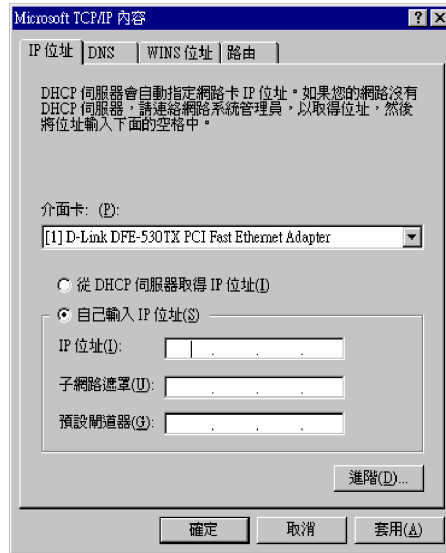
Microsoft TCP/IP 內容

? X

IP 位址 | DNS | WINS 位址 | 路由

DHCP 伺服器會自動指定網路卡 IP 位址。如果您的網路沒有 DHCP 伺服器，請連絡網路系統管理員，以取得位址，然後將位址輸入下面的空格中。

介面卡: (P):

[1] D-Link DFE-530TX PCI Fast Ethernet Adapter

○ 從 DHCP 伺服器取得 IP 位址(I)

◉ 自己輸入 IP 位址(S)

IP 位址(I):

子網路遮罩(U):

預設閘道器(G):

進階(D)...

確定

取消

套用(A)